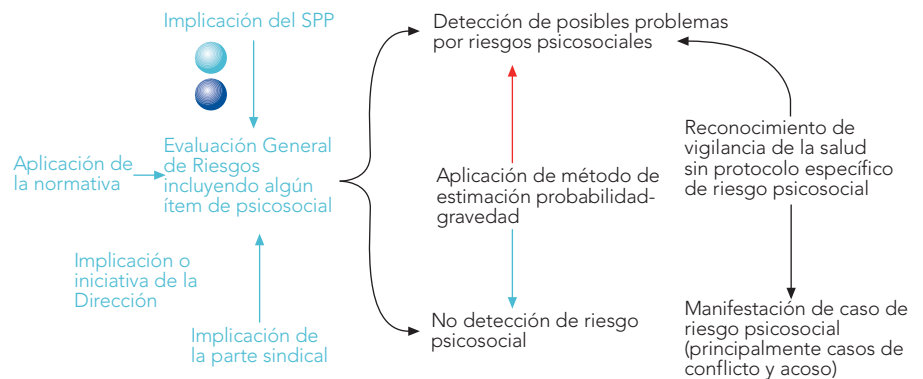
Implicación del SPP

Evaluación General de Riesgos incluyendo algún ítem de psicosocial

Aplicación de la normativa

Implicación o iniciativa de la Dirección

Implicación de la parte sindical

Detección de posibles problemas por riesgos psicosociales

Aplicación de método de estimación probabilidad-gravedad

No detección de riesgo psicosocial

Reconocimiento de vigilancia de la salud sin protocolo específico de riesgo psicosocial

Manifestación de caso de riesgo psicosocial (principalmente casos de conflicto y acoso)